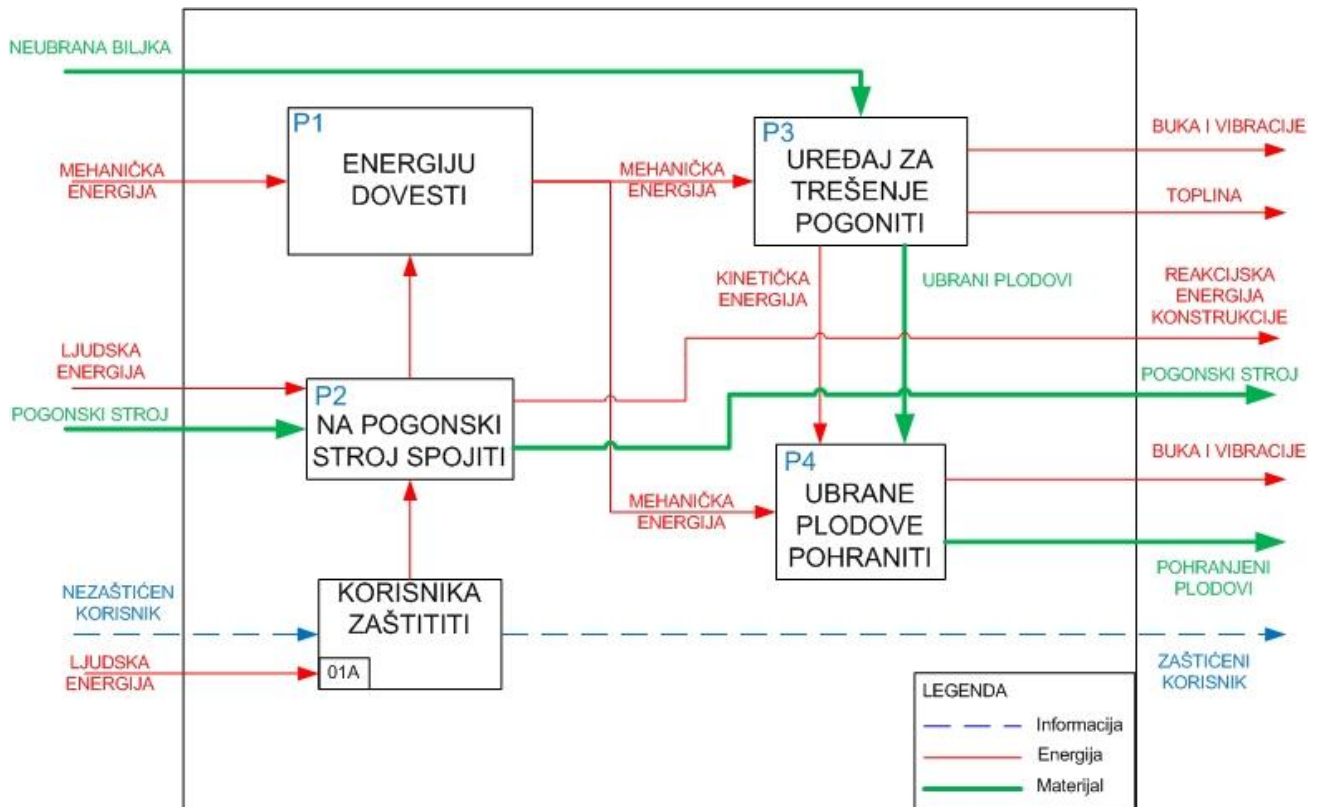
NEUBRANA BILJKA

MEHANIČKA ENERGIJA

P1
ENERGIJU DOVESTI

MEHANIČKA ENERGIJA

P3
UREĐAJ ZA TREŠENJE POGONITI

BUKA I VIBRACIJE

TOPLINA

KINETIČKA ENERGIJA

UBRANI PLODOVI

REAKCIJSKA ENERGIJA KONSTRUKCIJE

LJUDSKA ENERGIJA

POGONSKI STROJ

P2
NA POGONSKI STROJ SPOJITI

POGONSKI STROJ

P4
UBRANE PLODOVE POHRANITI

BUKA I VIBRACIJE

MEHANIČKA ENERGIJA

POHRANJENI PLODOVI

NEZAŠTIĆEN KORISNIK

KORISNIKA ZAŠTITITI

01A

LJUDSKA ENERGIJA

ZAŠTIĆENI KORISNIK

LEGENDA
Informacija
Energija
Materijal